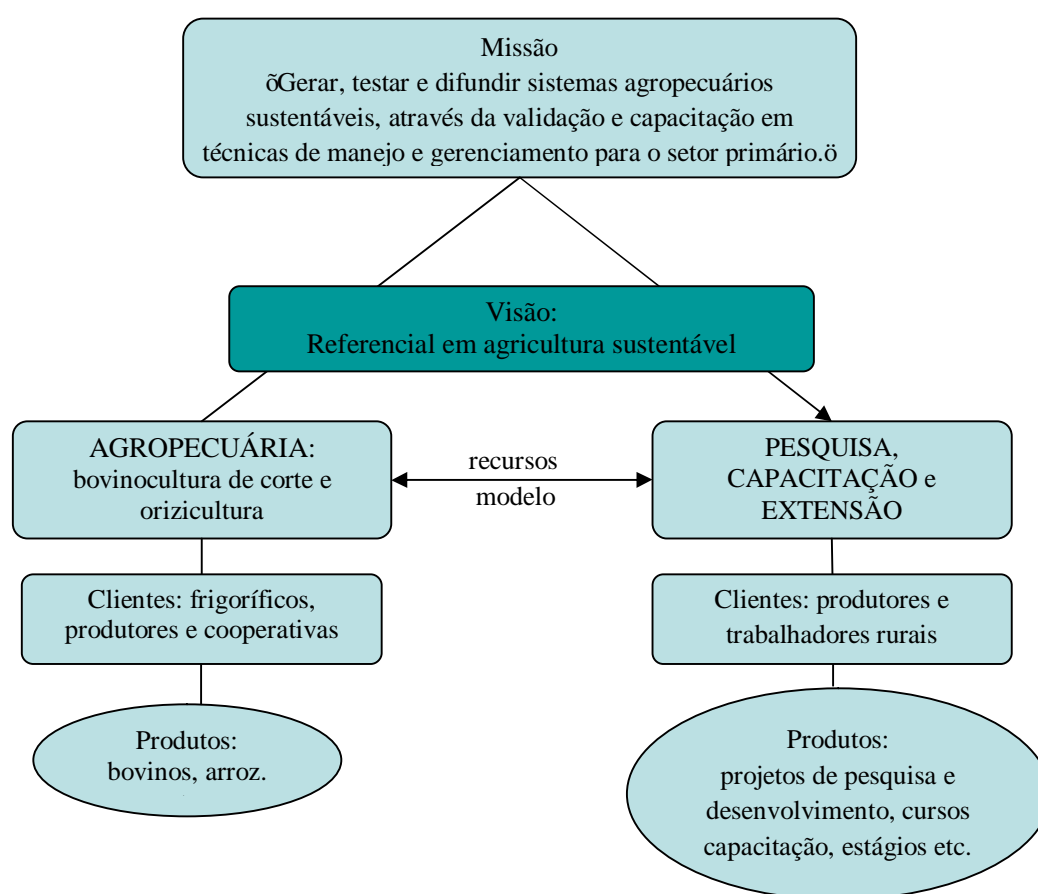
Missão
õGerar, testar e difundir sistemas agropecuários sustentáveis, através da validação e capacitação em técnicas de manejo e gerenciamento para o setor primário.ö

Visão:
Referencial em agricultura sustentável

AGROPECUÁRIA:
bovinocultura de corte e orizicultura

recursos
modelo

PESQUISA,
CAPACITAÇÃO e
EXTENSÃO

Clientes: frigoríficos, produtores e cooperativas

Clientes: produtores e trabalhadores rurais

Produtos:
bovinos, arroz.

Produtos:
projetos de pesquisa e desenvolvimento, cursos capacitação, estágios etc.